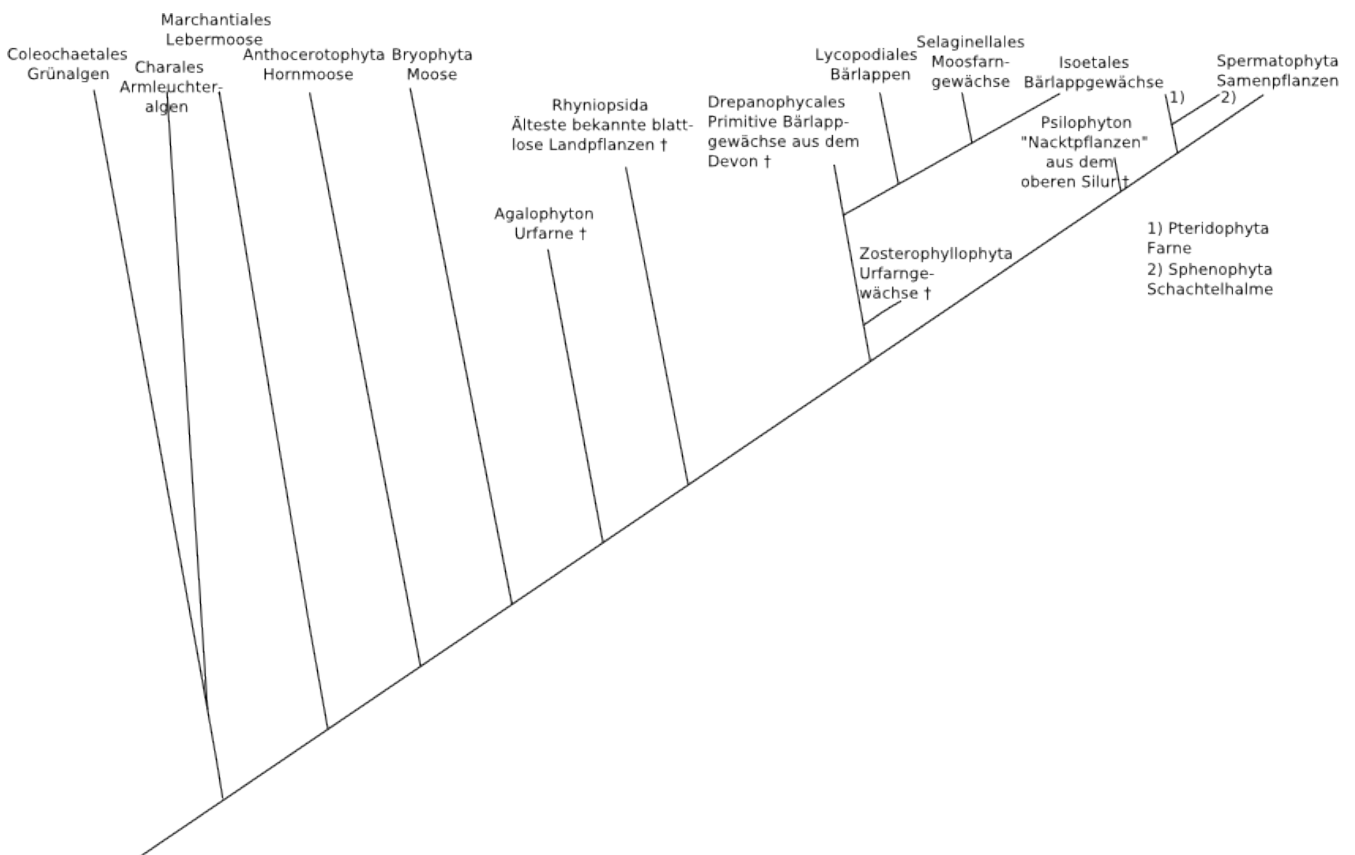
Coleochaetales Grünalgen

Marchantiales Lebermoose

Charales Armleuchteralgen

Anthocerotophyta Hornmoose

Bryophyta Moose

Rhyniopsida Älteste bekannte blattlose Landpflanzen †

Agalophyton Urfarne †

Drepanophycales Primitive Bärlappgewächse aus dem Devon †

Lycopodiales Bärlappen

Selaginellales Moosfarngewächse

Isoetales Bärlappgewächse

Zosterophyllophyta Urfarngewächse †

Psilophyton "Nacktpflanzen" aus dem oberen Silur †

1)

2)

Spermatophyta Samenpflanzen

1) Pteridophyta Farne
2) Sphenophyta Schachtelhalme